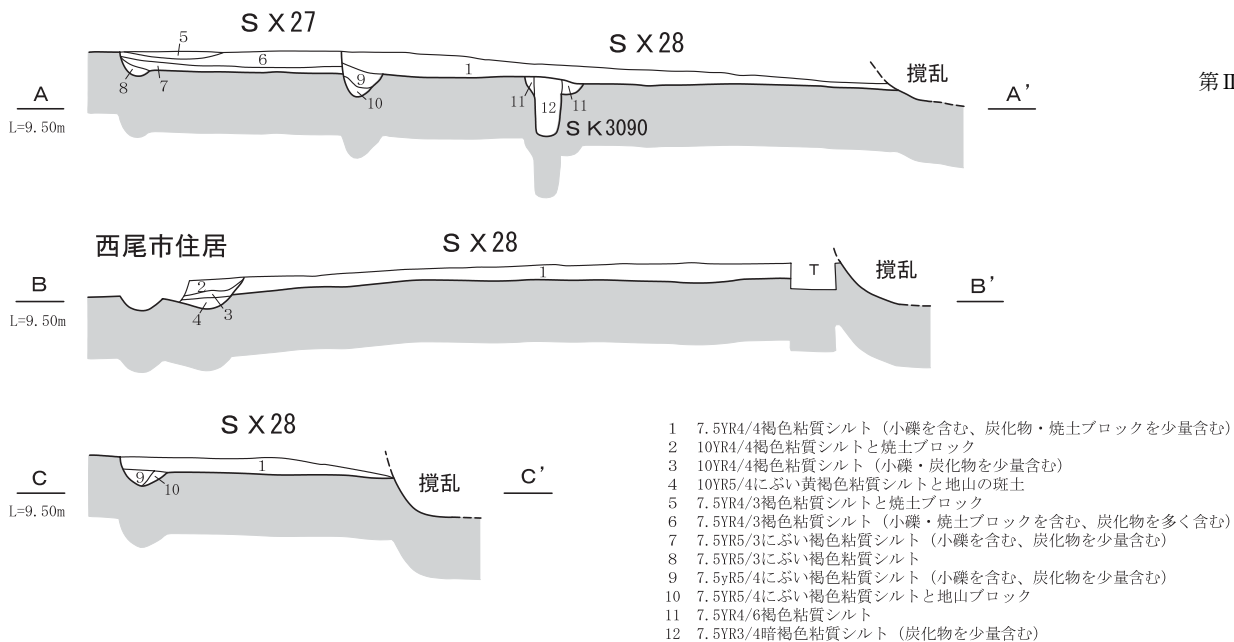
SX27

SX28

5

6

1

9

10

8

7

11

12

11

SK3090

撹乱

A

A'

L=9.50m

第II

西尾市住居

SX28

2

1

4

3

T

撹乱

B

B'

L=9.50m

SX28

9

10

1

撹乱

C

C'

L=9.50m

1 7.5YR4/4褐色粘質シルト（小礫を含む、炭化物・焼土ブロックを少量含む）
2 10YR4/4褐色粘質シルトと焼土ブロック
3 10YR4/4褐色粘質シルト（小礫・炭化物を少量含む）
4 10YR5/4にぶい黄褐色粘質シルトと地山の斑土
5 7.5YR4/3褐色粘質シルトと焼土ブロック
6 7.5YR4/3褐色粘質シルト（小礫・焼土ブロックを含む、炭化物を多く含む）
7 7.5YR5/3にぶい褐色粘質シルト（小礫を含む、炭化物を少量含む）
8 7.5YR5/3にぶい褐色粘質シルト
9 7.5yR5/4にぶい褐色粘質シルト（小礫を含む、炭化物を少量含む）
10 7.5YR5/4にぶい褐色粘質シルトと地山ブロック
11 7.5YR4/6褐色粘質シルト
12 7.5YR3/4暗褐色粘質シルト（炭化物を少量含む）